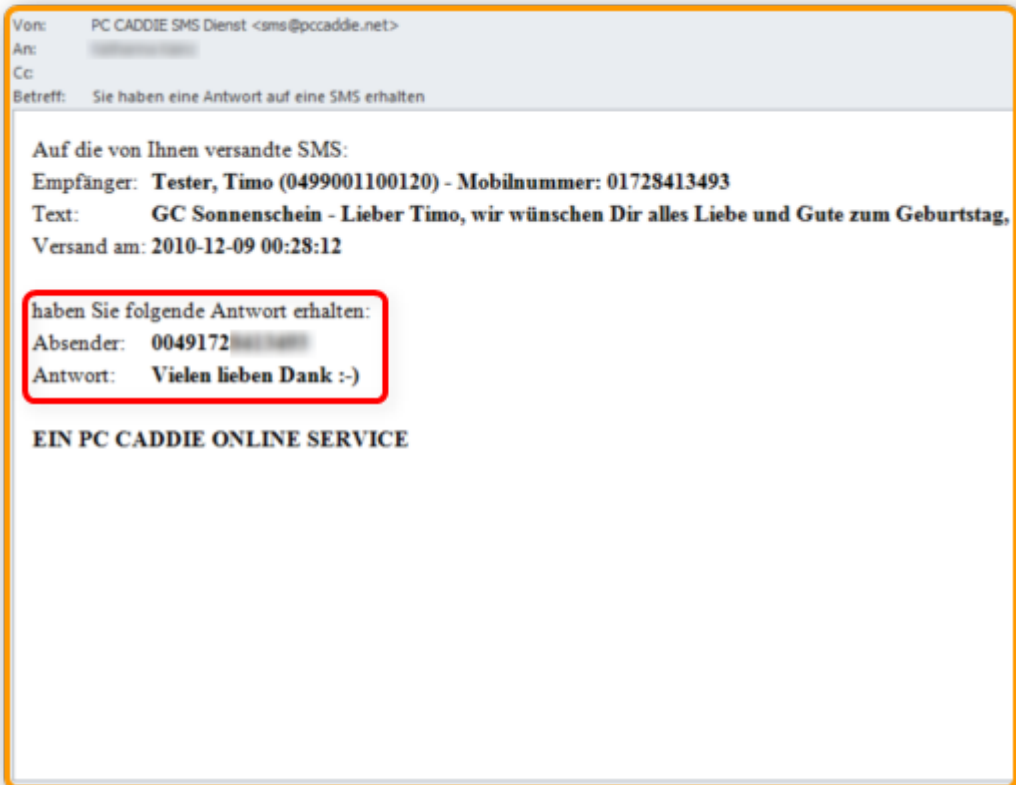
Von: PC CADDIE SMS Dienst <sms@pccaddie.net>
An: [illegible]
Cc:
Betreff: Sie haben eine Antwort auf eine SMS erhalten

Auf die von Ihnen versandte SMS:
Empfänger: **Tester, Timo (0499001100120) - Mobilnummer: 01728413493**
Text: **GC Sonnenschein - Lieber Timo, wir wünschen Dir alles Liebe und Gute zum Geburtstag,**
Versand am: **2010-12-09 00:28:12**

haben Sie folgende Antwort erhalten:
Absender: **0049172**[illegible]
Antwort: **Vielen lieben Dank :-)**

**EIN PC CADDIE ONLINE SERVICE**